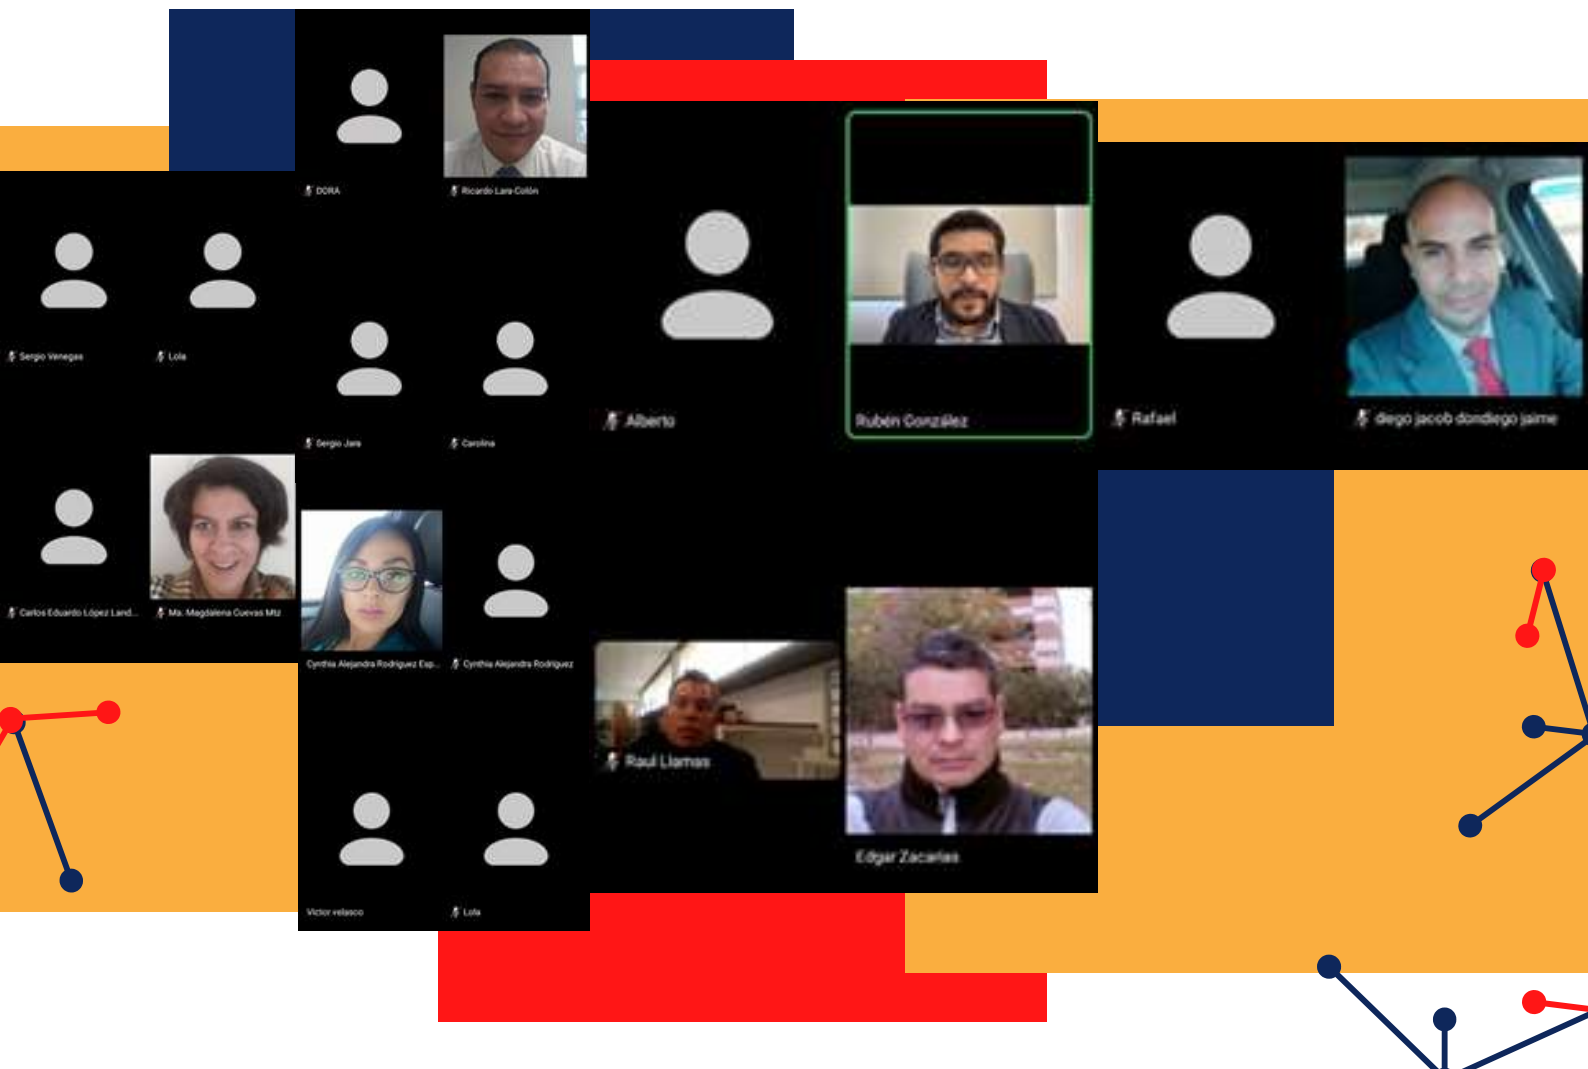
DORA
Ricardo Lara Colón
Sergio Venegas
Lola
Sergio Jara
Carolina
Carlos Eduardo López Land...
Ma. Magdalena Cuevas Mtz
Cynthia Alejandra Rodriguez Esp...
Cynthia Alejandra Rodriguez
Victor velasco
Lola
Alberto
Rubén González
Rafael
diego jacob dondiego jaime
Raul Llamas
Edgar Zacarias